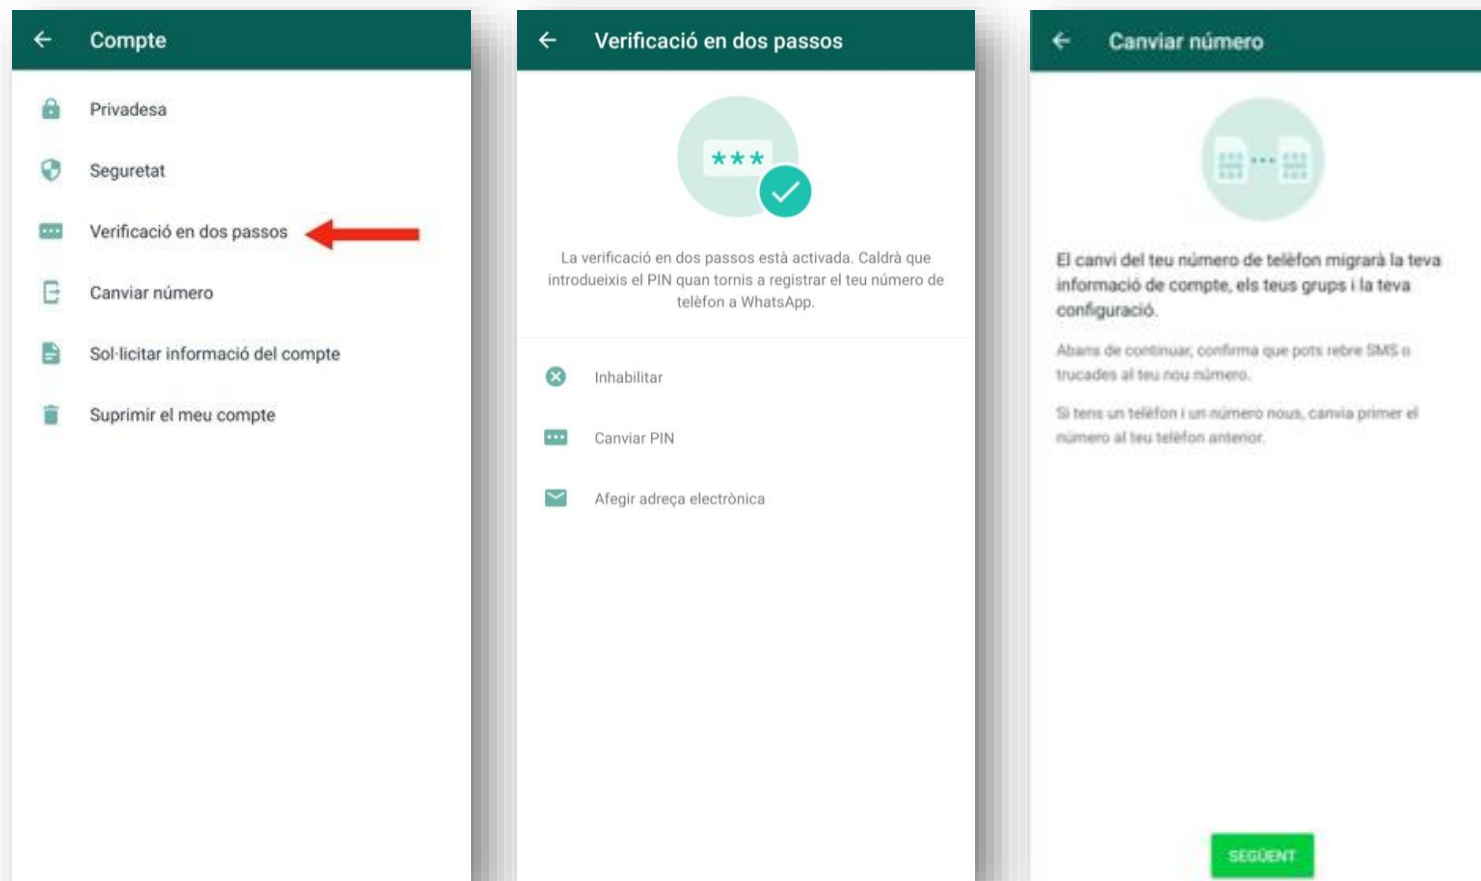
Compte

Privadesa

Seguretat

Verificació en dos passos

Canviar número

Sol·licitar informació del compte

Suprimir el meu compte

Verificació en dos passos

***

La verificació en dos passos està activada. Caldrà que introdueixis el PIN quan tornis a registrar el teu número de telèfon a WhatsApp.

Inhabilitar

Canviar PIN

Afegir adreça electrònica

Canviar número

El canvi del teu número de telèfon migrarà la teva informació de compte, els teus grups i la teva configuració.

Abans de continuar, confirma que pots rebre SMS o trucades al teu nou número.

Si tens un telèfon i un número nous, canvia primer el número al teu telèfon anterior.

SEGÜENT